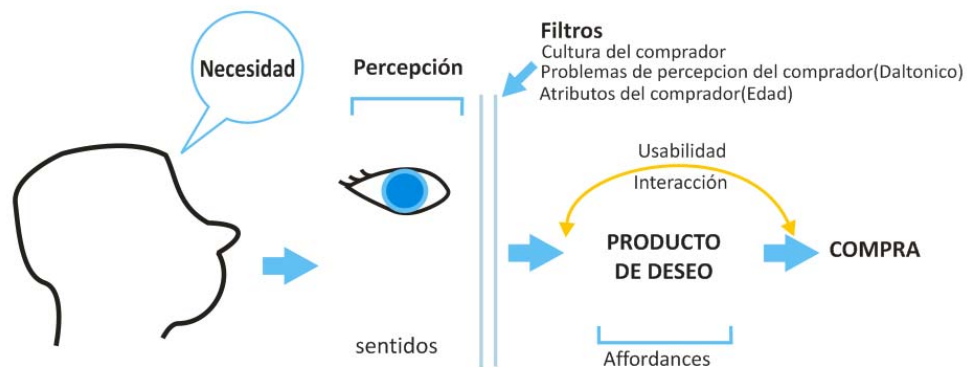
Necesidad

Percepción

Filtros
Cultura del comprador
Problemas de percepcion del comprador(Daltonico)
Atributos del comprador(Edad)

Usabilidad
Interacción

PRODUCTO DE DESEO

COMPRA

sentidos

Affordances